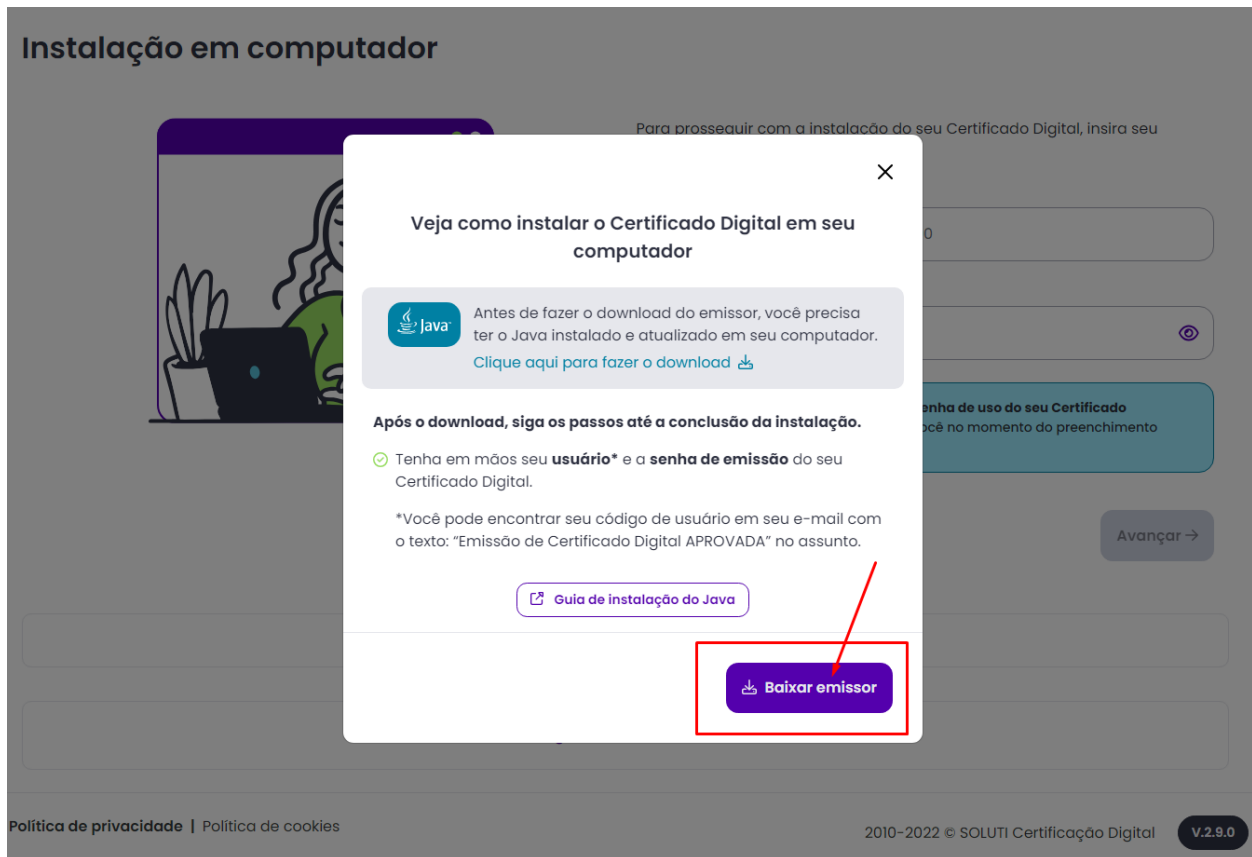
Instalação em computador

Para prosseguir com a instalação do seu Certificado Digital, insira seu

0

nha de uso do seu Certificado
ocê no momento do preenchimento

Avançar →

×

Veja como instalar o Certificado Digital em seu computador

Java

Antes de fazer o download do emissor, você precisa ter o Java instalado e atualizado em seu computador.
Clique aqui para fazer o download

Após o download, siga os passos até a conclusão da instalação.

Tenha em mãos seu **usuário*** e a **senha de emissão** do seu Certificado Digital.

*Você pode encontrar seu código de usuário em seu e-mail com o texto: "Emissão de Certificado Digital APROVADA" no assunto.

Guia de instalação do Java

Baixar emissor

Política de privacidade | Política de cookies

2010-2022 © SOLUTI Certificação Digital

V.2.9.0